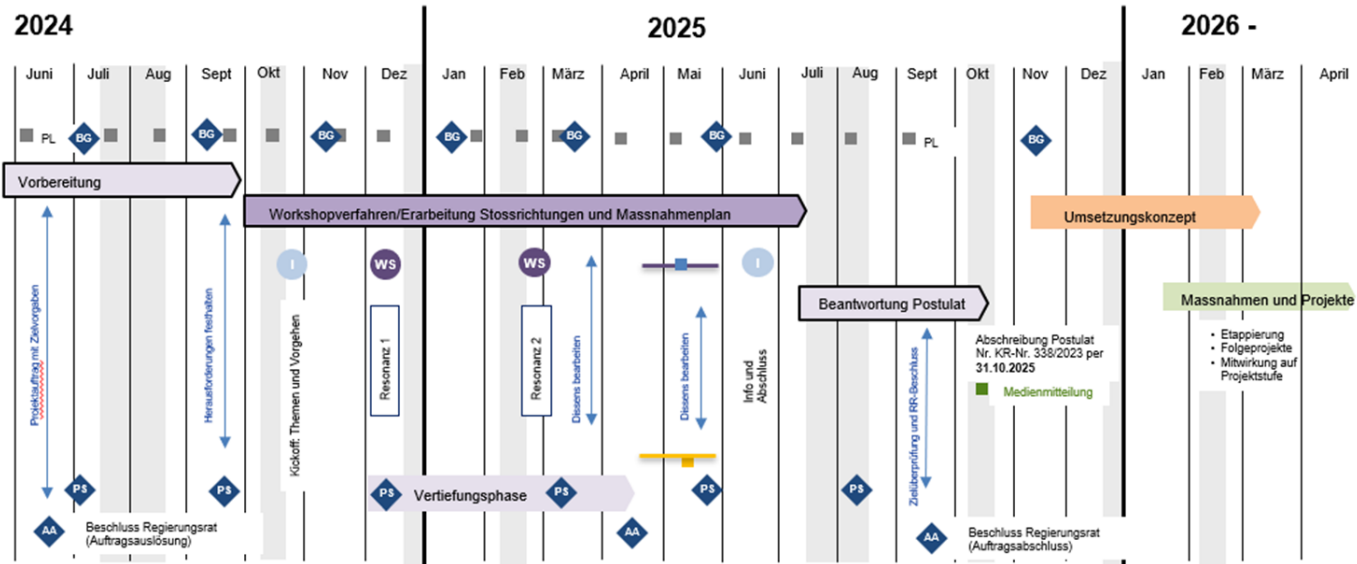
2024

2025

2026 -

| Juni | Juli | Aug | Sept | Okt | Nov | Dez | Jan | Feb | März | April | Mai | Juni | Juli | Aug | Sept | Okt | Nov | Dez | Jan | Feb | März | April |
|---|---|---|---|---|---|---|---|---|---|---|---|---|---|---|---|---|---|---|---|---|---|---|

PL BG BG BG BG BG BG PL BG

Vorbereitung

Workshopverfahren/Erarbeitung Stossrichtungen und Massnahmenplan

Umsetzungskonzept

Projektauftrag mit Zielvorgaben

Herausforderungen festhalten

I

Kickoff: Themen und Vorgehen

WS

Resonanz 1

WS

Resonanz 2

Dissens bearbeiten

Dissens bearbeiten

I

Info und Abschluss

Beantwortung Postulat

Zielüberprüfung und RR-Beschluss

Abschreibung Postulat Nr. KR-Nr. 338/2023 per 31.10.2025

Medienmitteilung

Massnahmen und Projekte

• Etappierung
• Folgeprojekte
• Mitwirkung auf Projektstufe

PS PS PS Vertiefungsphase PS PS PS

AA Beschluss Regierungsrat (Auftragsauslösung)

AA

AA Beschluss Regierungsrat (Auftragsabschluss)